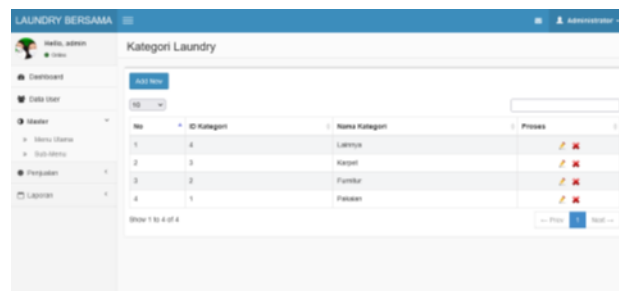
LAUNDRY BERSAMA

Administrator

Hello, admin
● Online

Dashboard
Data User
Master
» Menu Utama
» Sub Menu
Penjualan
Laporan

Kategori Laundry

Add New

10

| No | ID Kategori | Nama Kategori | Proses |
|---|---|---|---|
| 1 | 4 | Lainnya | |
| 2 | 3 | Karpet | |
| 3 | 2 | Furnitur | |
| 4 | 1 | Pakaian | |

Show 1 to 4 of 4

← Prev 1 Next →